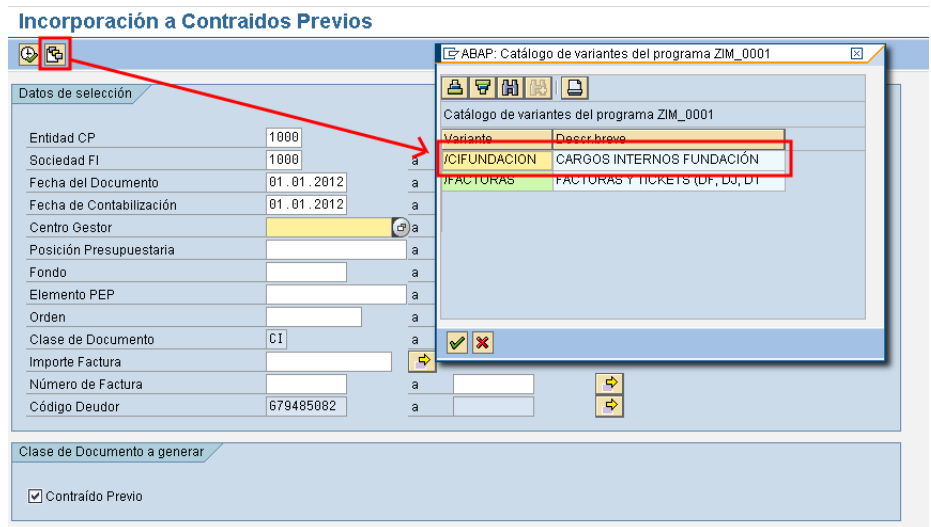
Incorporación a Contraidos Previos

Datos de selección

| | | | |
|---|---|---|---|
| Entidad CP | 1000 | | |
| Sociedad FI | 1000 | a | |
| Fecha del Documento | 01.01.2012 | a | |
| Fecha de Contabilización | 01.01.2012 | a | |
| Centro Gestor | | a | |
| Posición Presupuestaria | | a | |
| Fondo | | a | |
| Elemento PEP | | a | |
| Orden | | a | |
| Clase de Documento | CI | a | |
| Importe Factura | | | |
| Número de Factura | | a | |
| Código Deudor | 679485082 | a | |

Clase de Documento a generar

Contraído Previo

ABAP: Catálogo de variantes del programa ZIM_0001

Catálogo de variantes del programa ZIM_0001

| Variante | Descr.breve |
|---|---|
| /CIFUNDACION | CARGOS INTERNOS FUNDACIÓN |
| /FACTURAS | FACTURAS Y TICKETS (DF, DJ, DT |